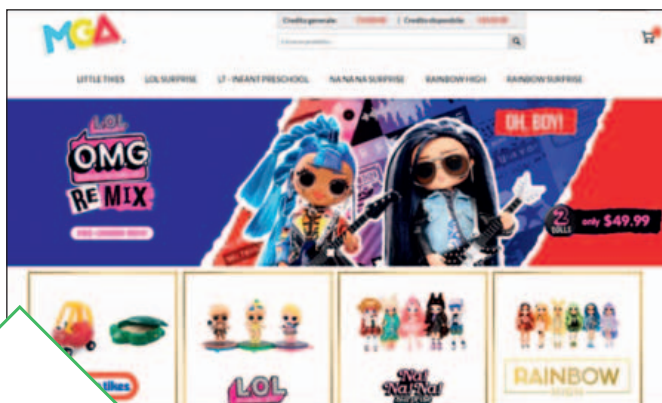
MGA

Credito generale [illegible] | Credito disponibile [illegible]

Cerca un prodotto

LITTLE TIKES LOL SURPRISE LT - INFANT PRESCHOOL NA NA NA SURPRISE RAINBOW HIGH RAINBOW SURPRISE

L.O.L. OMG REMIX

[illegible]

OH, BOY!

2 DOLLS only $49.99

little tikes

L.O.L.

Na! Na! Na!

RAINBOW HIGH